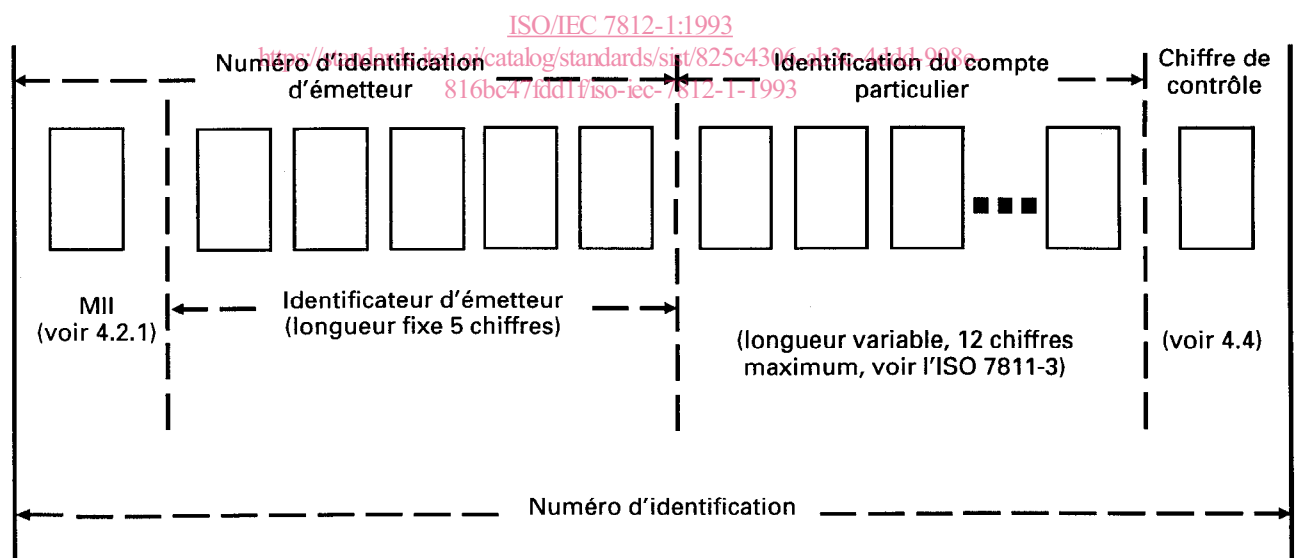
ISO/IEC 7812-1:1993
https://standards.iteh.ai/catalog/standards/sist/825c4306-ab3a-4d1d-998e-816bc47fdd1f/iso-iec-7812-1-1993

Numéro d'identification d'émetteur

Identification du compte particulier

Chiffre de contrôle

MII (voir 4.2.1)

Identificateur d'émetteur (longueur fixe 5 chiffres)

(longueur variable, 12 chiffres maximum, voir l'ISO 7811-3)

(voir 4.4)

Numéro d'identification